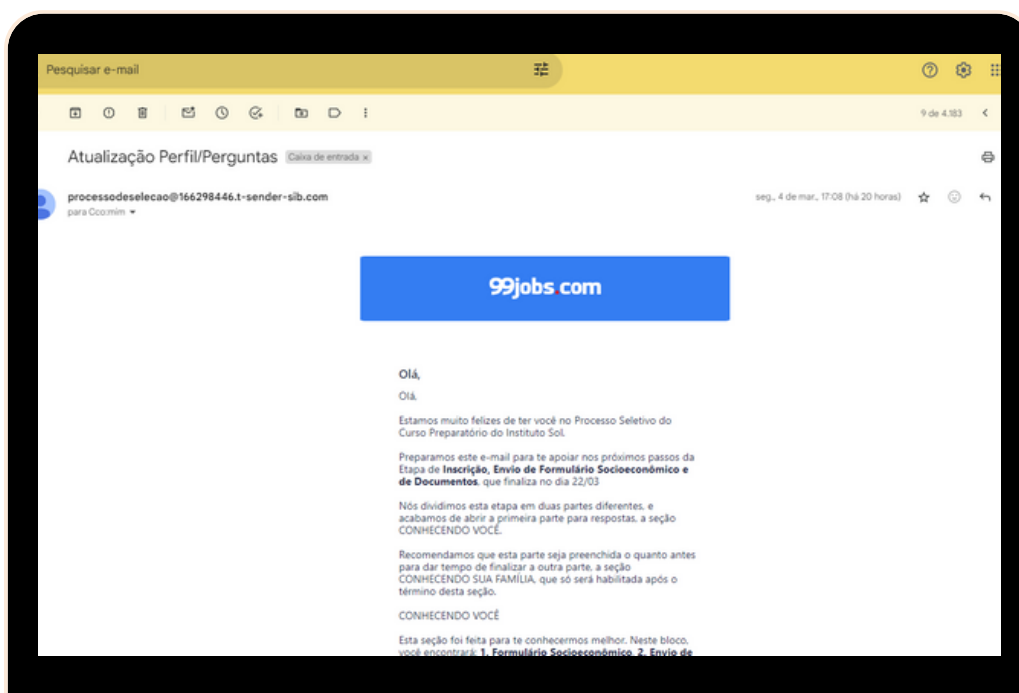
Pesquisar e-mail

9 de 4.183

Atualização Perfil/Perguntas Caixa de entrada ×

processodeselecao@166298446.t-sender-sib.com
para Cco:mim

seg., 4 de mar., 17:08 (há 20 horas)

99jobs.com

Olá,

Olá.

Estamos muito felizes de ter você no Processo Seletivo do Curso Preparatório do Instituto Sol.

Preparamos este e-mail para te apoiar nos próximos passos da Etapa de **Inscrição, Envio de Formulário Socioeconômico e de Documentos**, que finaliza no dia 22/03

Nós dividimos esta etapa em duas partes diferentes, e acabamos de abrir a primeira parte para respostas, a seção CONHECENDO VOCÊ.

Recomendamos que esta parte seja preenchida o quanto antes para dar tempo de finalizar a outra parte, a seção CONHECENDO SUA FAMÍLIA, que só será habilitada após o término desta seção.

CONHECENDO VOCÊ

Esta seção foi feita para te conhecermos melhor. Neste bloco, você encontrará: **1. Formulário Socioeconômico, 2. Envio de** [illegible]